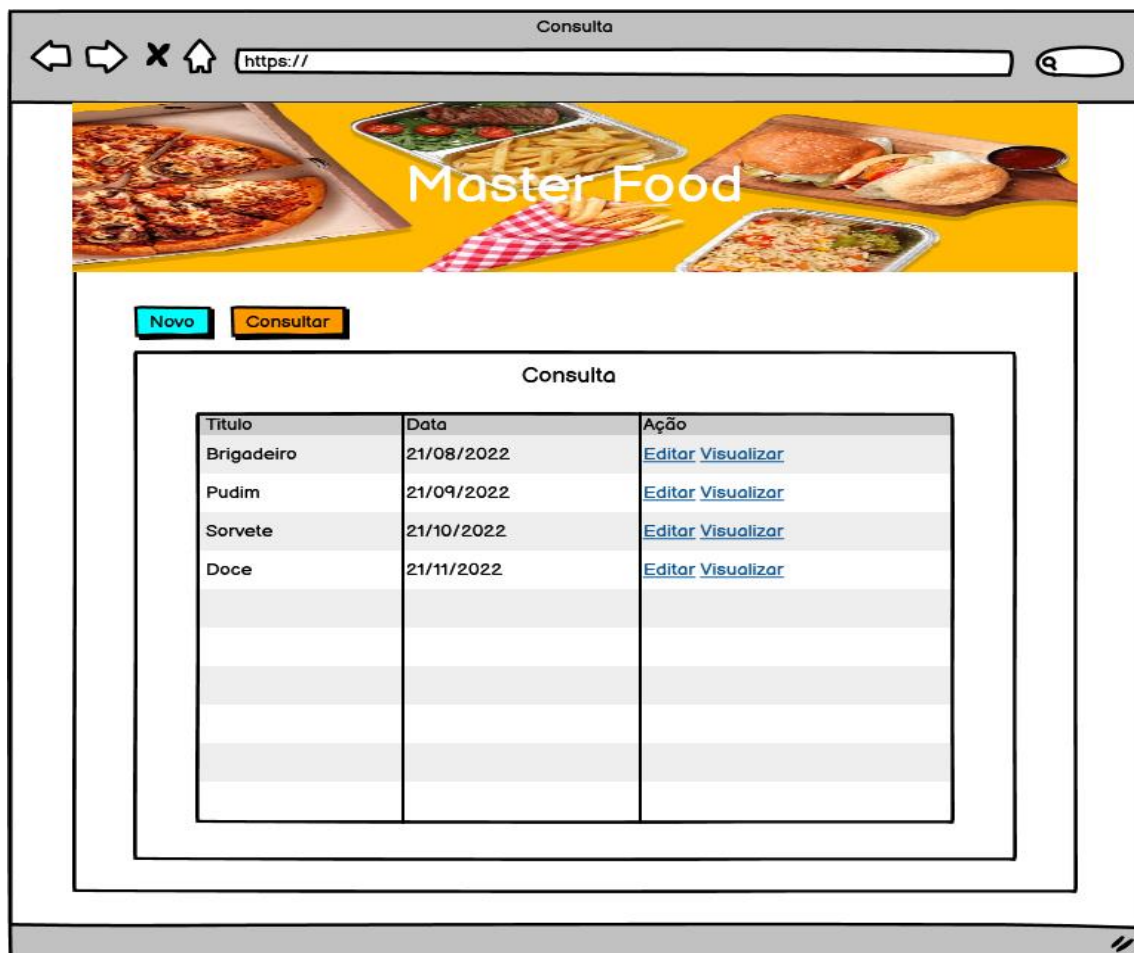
Consulta

https://

Master Food

Novo Consultar

Consulta

| Titulo | Data | Ação |
|---|---|---|
| Brigadeiro | 21/08/2022 | Editar Visualizar |
| Pudim | 21/09/2022 | Editar Visualizar |
| Sorvete | 21/10/2022 | Editar Visualizar |
| Doce | 21/11/2022 | Editar Visualizar |